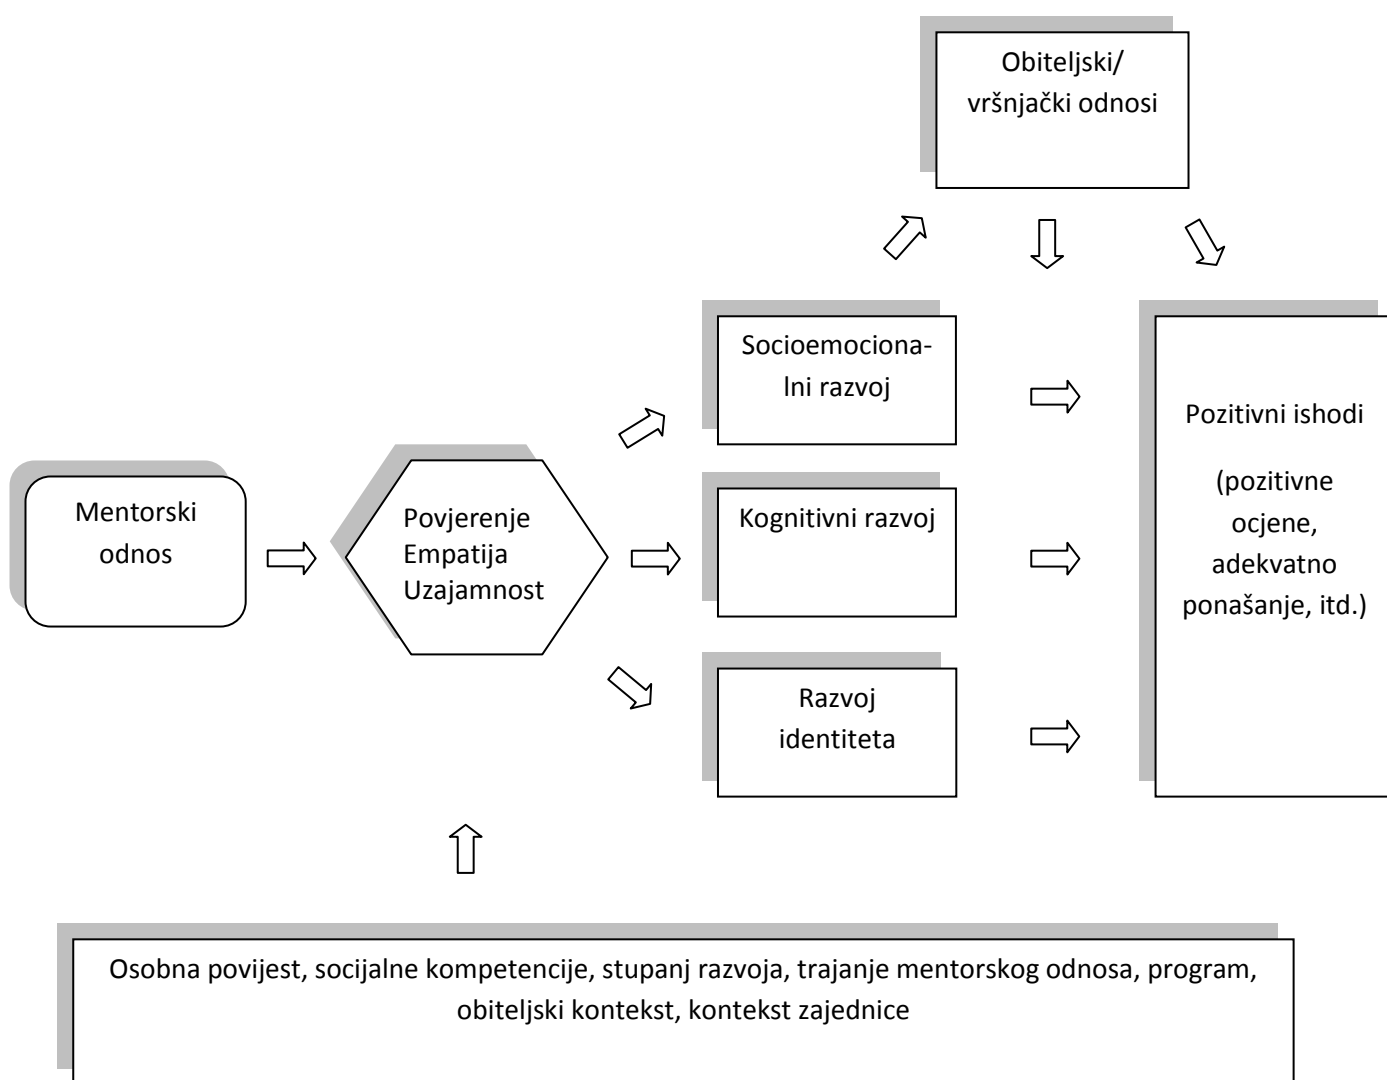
Obiteljski/ vršnjački odnosi

Mentorski odnos

Povjerenje
Empatija
Uzajamnost

Socioemocionalni razvoj

Kognitivni razvoj

Razvoj identiteta

Pozitivni ishodi

(pozitivne ocjene, adekvatno ponašanje, itd.)

Osobna povijest, socijalne kompetencije, stupanj razvoja, trajanje mentorskog odnosa, program, obiteljski kontekst, kontekst zajednice